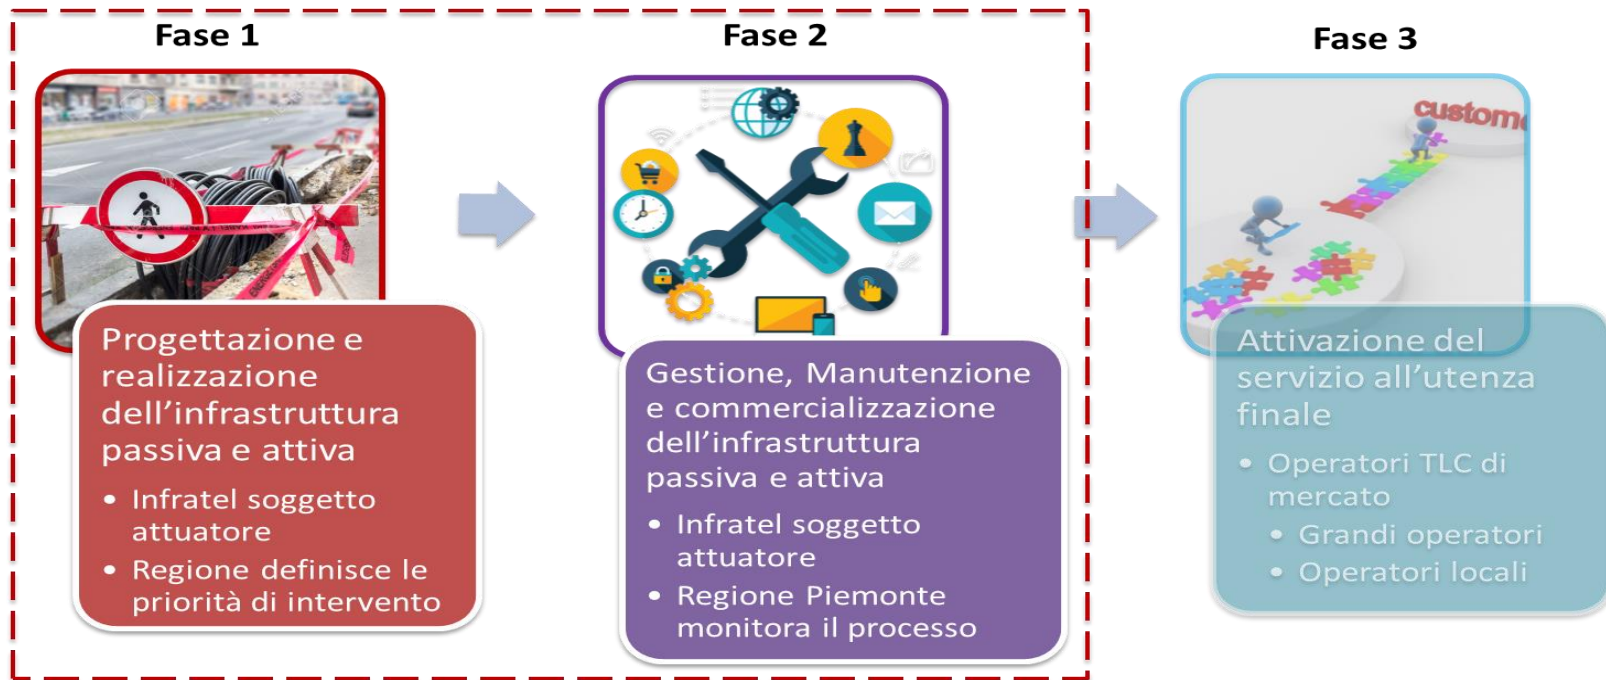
Fase 1

Progettazione e realizzazione dell’infrastruttura passiva e attiva

- Infratel soggetto attuatore
- Regione definisce le priorità di intervento

Fase 2

Gestione, Manutenzione e commercializzazione dell’infrastruttura passiva e attiva

- Infratel soggetto attuatore
- Regione Piemonte monitora il processo

Fase 3

custom

Attivazione del servizio all’utenza finale

- Operatori TLC di mercato
  - Grandi operatori
  - Operatori locali